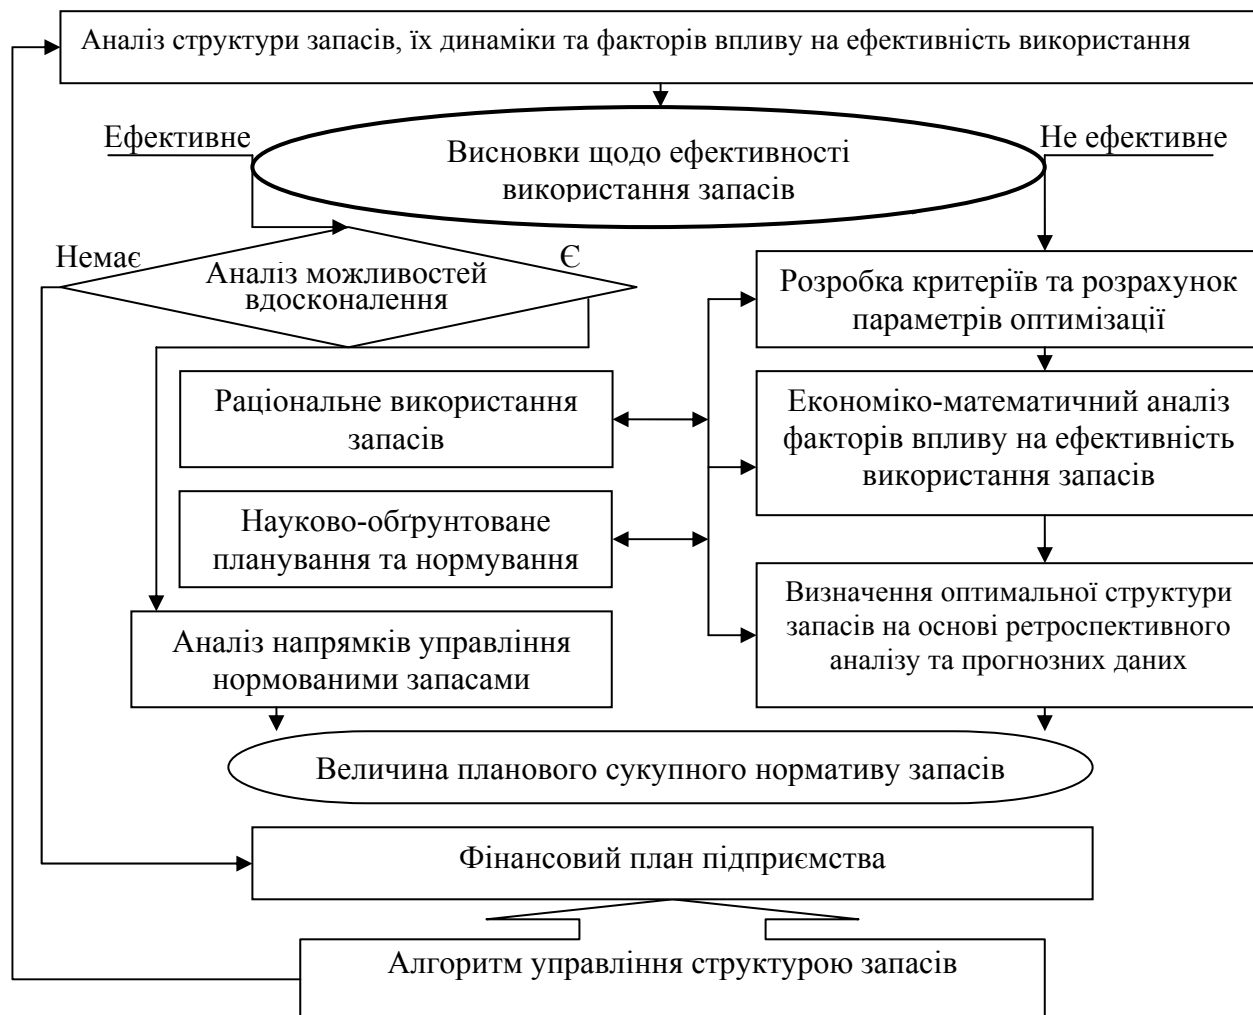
Аналіз структури запасів, їх динаміки та факторів впливу на ефективність використання

Ефективне

Висновки щодо ефективності використання запасів

Не ефективне

Немає

Аналіз можливостей вдосконалення

Є

Розробка критеріїв та розрахунок параметрів оптимізації

Раціональне використання запасів

Економіко-математичний аналіз факторів впливу на ефективність використання запасів

Науково-обґрунтоване планування та нормування

Визначення оптимальної структури запасів на основі ретроспективного аналізу та прогнозних даних

Аналіз напрямків управління нормованими запасами

Величина планового сукупного нормативу запасів

Фінансовий план підприємства

Алгоритм управління структурою запасів